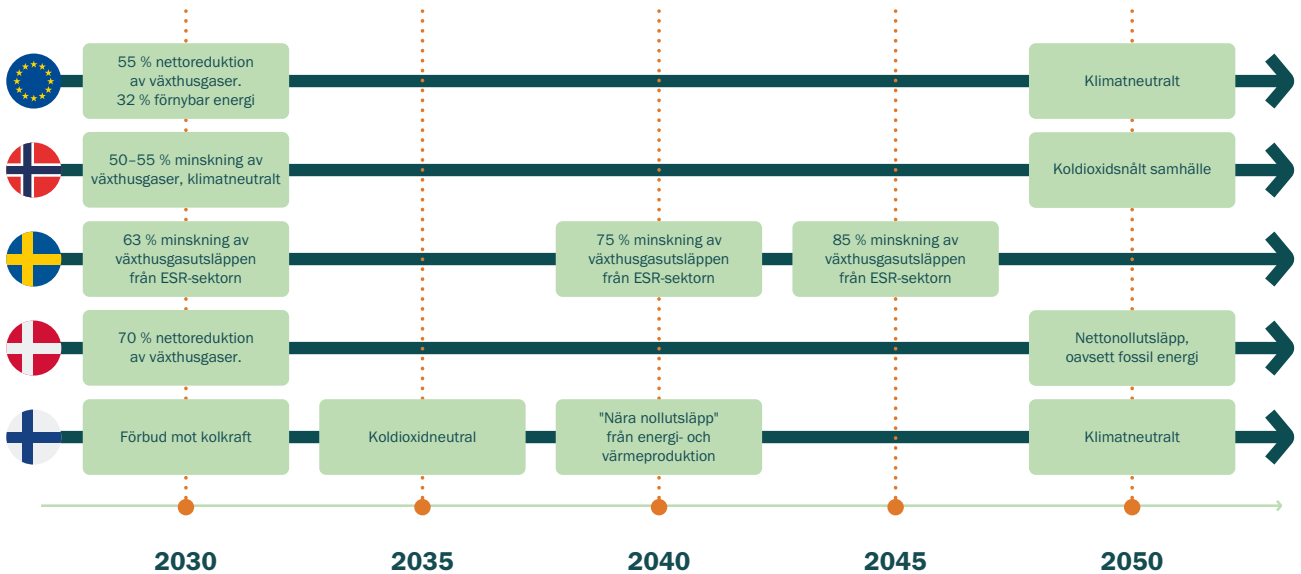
55 % nettoreduktion av växthusgaser. 32 % förnybar energi

Klimatneutralt

50–55 % minskning av växthusgaser, klimatneutralt

Koldioxidsnålt samhälle

63 % minskning av växthusgasutsläppen från ESR-sektorn

75 % minskning av växthusgasutsläppen från ESR-sektorn

85 % minskning av växthusgasutsläppen från ESR-sektorn

70 % nettoreduktion av växthusgaser.

Nettonollutsläpp, oavsett fossil energi

Förbud mot kolkraft

Koldioxidneutral

"Nära nollutsläpp" från energi- och värmeproduktion

Klimatneutralt

2030

2035

2040

2045

2050